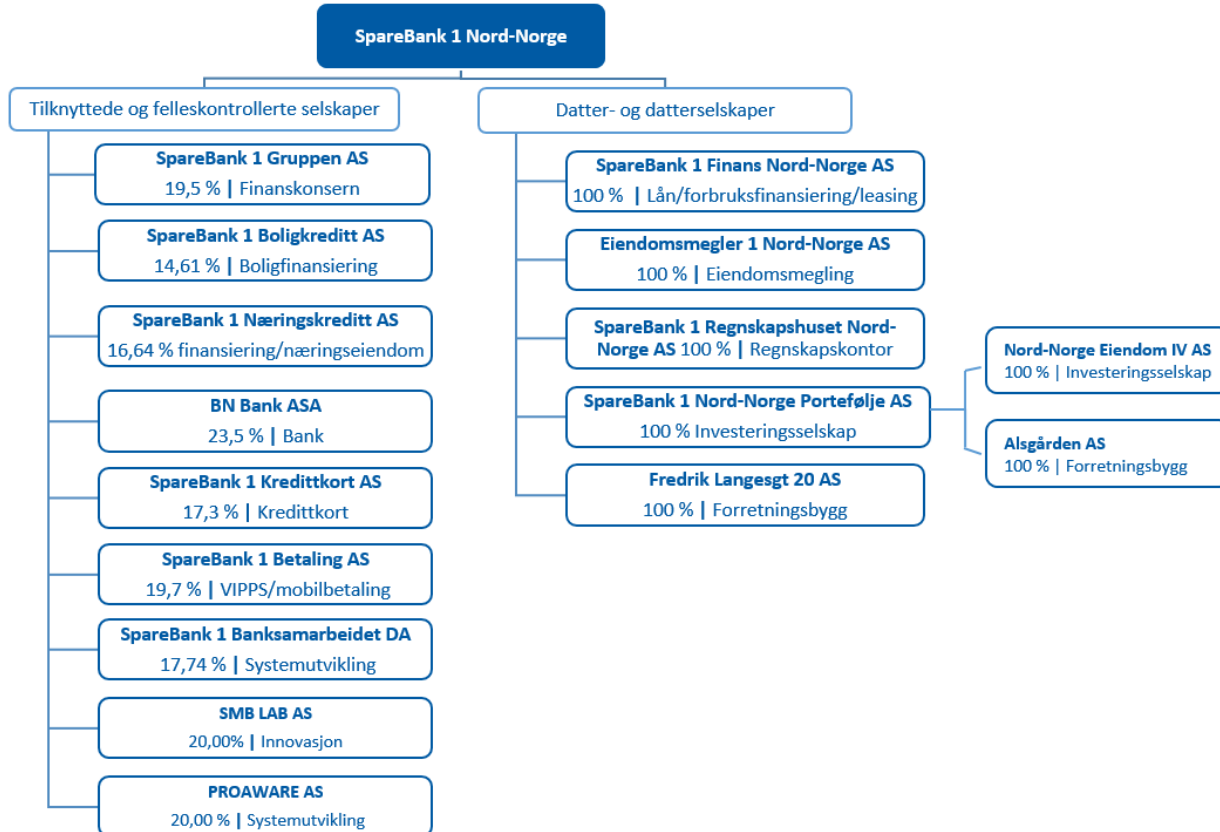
SpareBank 1 Nord-Norge

Tilknyttede og felleskontrollerte selskaper

SpareBank 1 Gruppen AS
19,5 % | Finanskonsern

SpareBank 1 Boligkreditt AS
14,61 % | Boligfinansiering

SpareBank 1 Næringskreditt AS
16,64 % finansiering/næringseiendom

BN Bank ASA
23,5 % | Bank

SpareBank 1 Kredittkort AS
17,3 % | Kredittkort

SpareBank 1 Betaling AS
19,7 % | VIPPS/mobilbetaling

SpareBank 1 Banksamarbeidet DA
17,74 % | Systemutvikling

SMB LAB AS
20,00% | Innovasjon

PROAWARE AS
20,00 % | Systemutvikling

Datter- og datterselskaper

SpareBank 1 Finans Nord-Norge AS
100 % | Lån/forbruksfinansiering/leasing

Eiendomsmegler 1 Nord-Norge AS
100 % | Eiendomsmegling

SpareBank 1 Regnskapshuset Nord-Norge AS 100 % | Regnskapskontor

SpareBank 1 Nord-Norge Portefølje AS
100 % Investeringsselskap

Fredrik Langesgt 20 AS
100 % | Forretningsbygg

Nord-Norge Eiendom IV AS
100 % | Investeringsselskap

Alsgården AS
100 % | Forretningsbygg